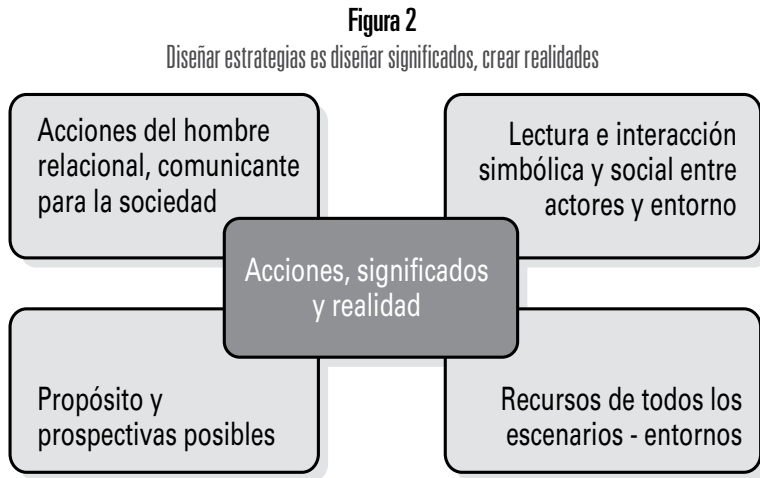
Figura 2
Diseñar estrategias es diseñar significados, crear realidades

Acciones del hombre relacional, comunicante para la sociedad

Lectura e interacción simbólica y social entre actores y entorno

Acciones, significados y realidad

Propósito y prospectivas posibles

Recursos de todos los escenarios - entornos